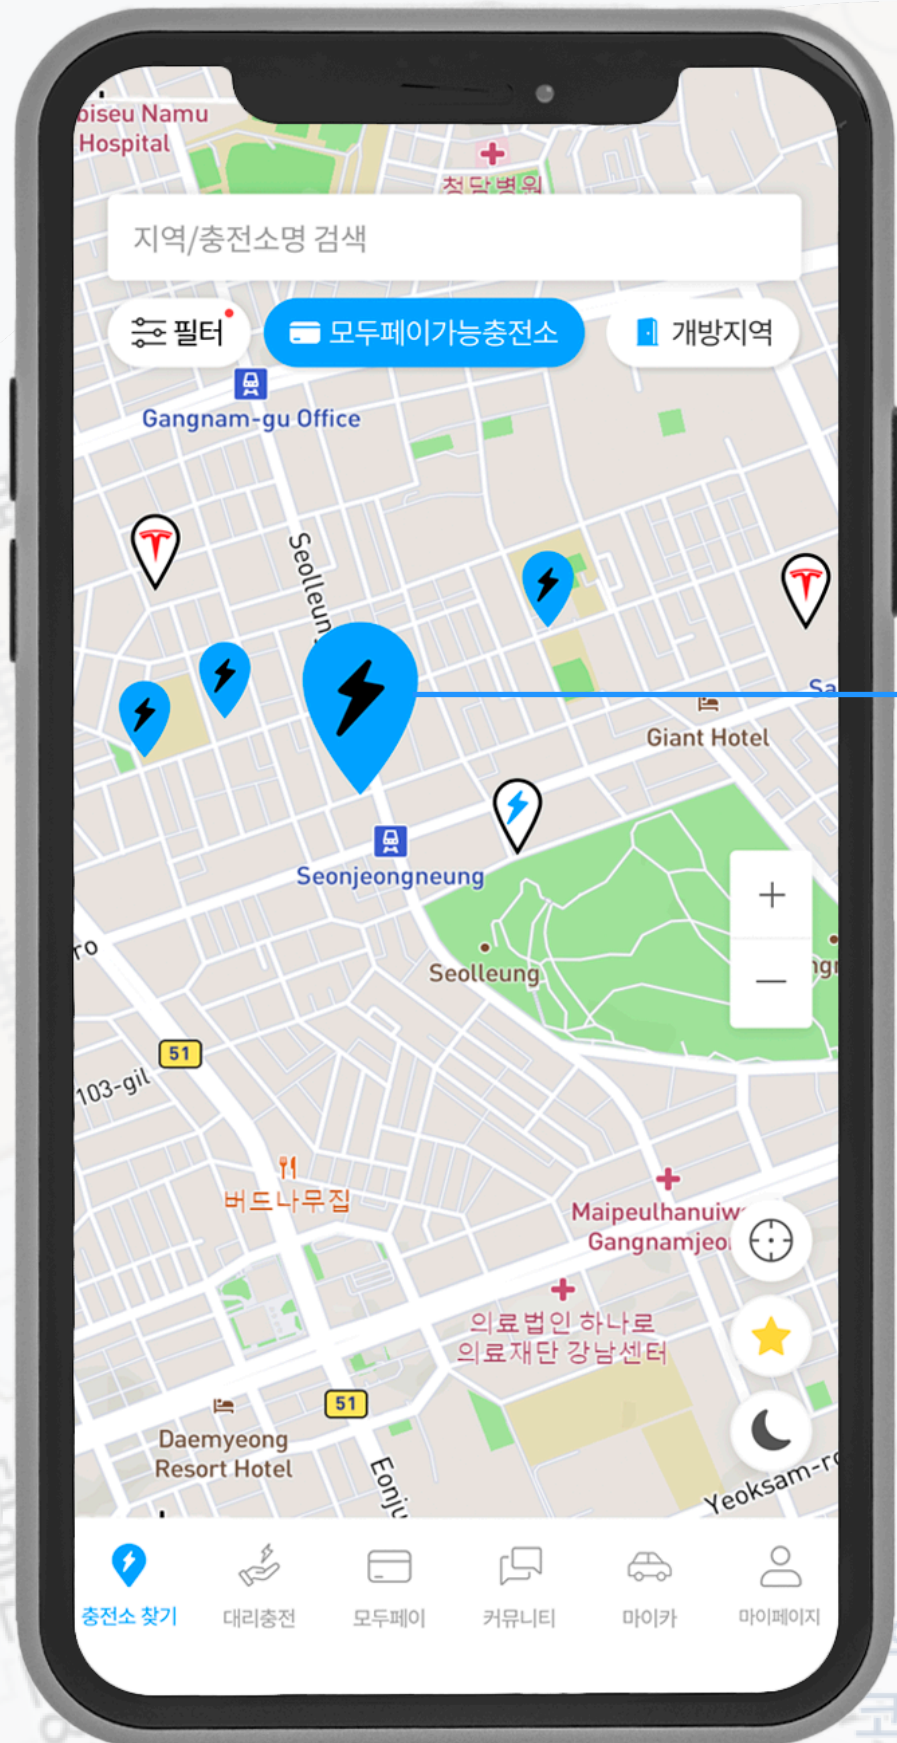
oiseu Namu Hospital

청담병원

지역/충전소명 검색

필터

모두페이가능충전소

개방지역

Gangnam-gu Office

Seolleun

Sa

Giant Hotel

Seonjeongneung

ro

Seolleung

ng

+

—

51

103-gil

버드나무집

Maipeulhanuiw Gangnamjeo

의료법인 하나로 의료재단 강남센터

51

Daemyeong Resort Hotel

Eonju

Yeoksam-ro

충전소 찾기

대리충전

모두페이

커뮤니티

마이카

마이페이지